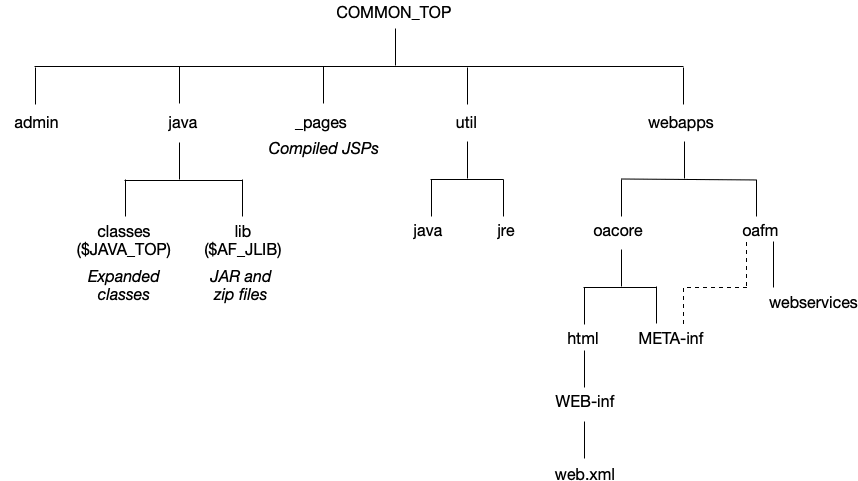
COMMON_TOP

admin

java

classes ($JAVA_TOP)
Expanded classes

lib ($AF_JLIB)
JAR and zip files

_pages
Compiled JSPs

util

java

jre

webapps

oacore

html

WEB-inf

web.xml

META-inf

oafm

webservices